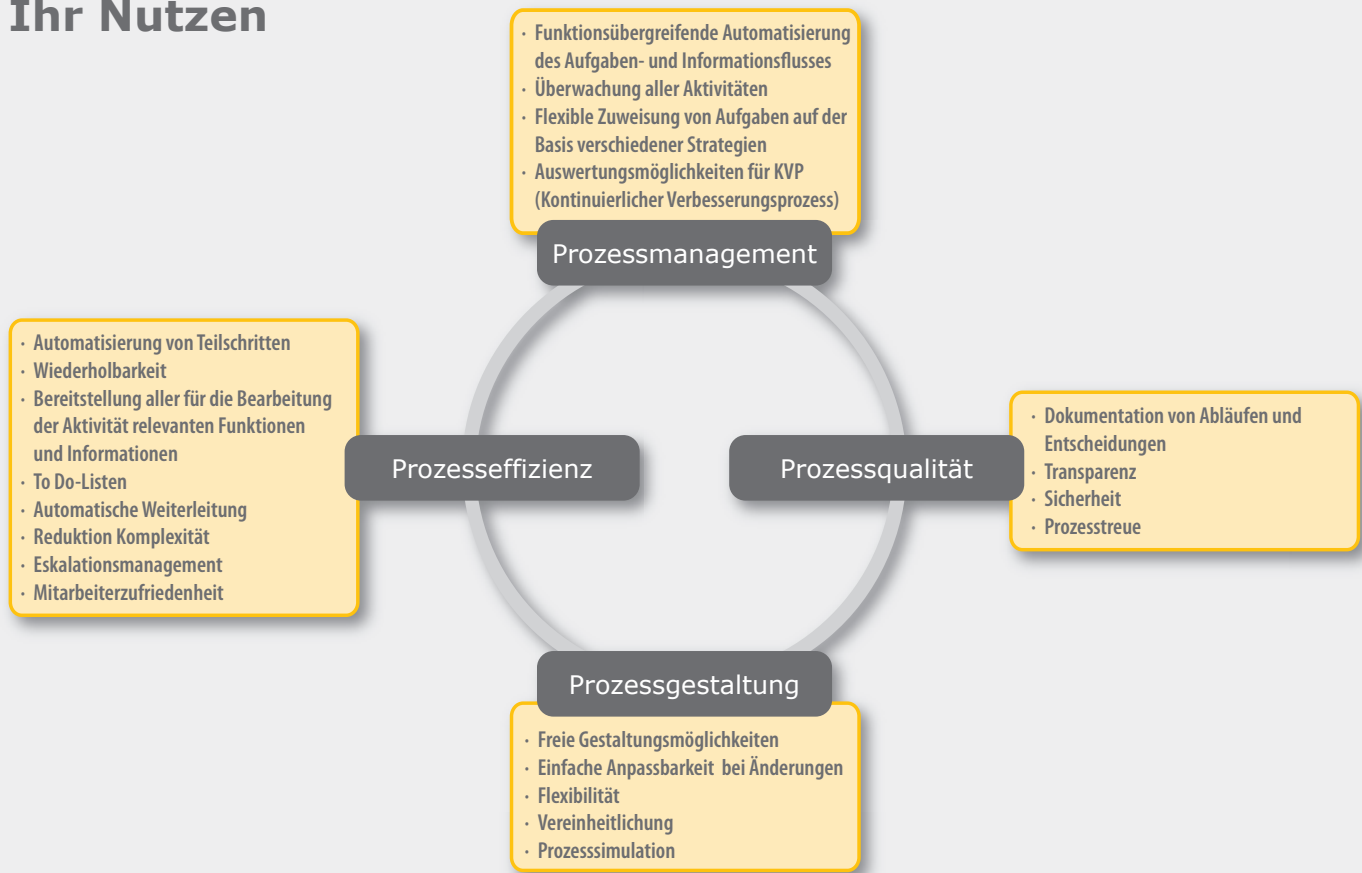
Ihr Nutzen

· Funktionsübergreifende Automatisierung des Aufgaben- und Informationsflusses
· Überwachung aller Aktivitäten
· Flexible Zuweisung von Aufgaben auf der Basis verschiedener Strategien
· Auswertungsmöglichkeiten für KVP (Kontinuierlicher Verbesserungsprozess)

Prozessmanagement

· Automatisierung von Teilschritten
· Wiederholbarkeit
· Bereitstellung aller für die Bearbeitung der Aktivität relevanten Funktionen und Informationen
· To Do-Listen
· Automatische Weiterleitung
· Reduktion Komplexität
· Eskalationsmanagement
· Mitarbeiterzufriedenheit

Prozesseffizienz

Prozessqualität

· Dokumentation von Abläufen und Entscheidungen
· Transparenz
· Sicherheit
· Prozesstreue

Prozessgestaltung

· Freie Gestaltungsmöglichkeiten
· Einfache Anpassbarkeit bei Änderungen
· Flexibilität
· Vereinheitlichung
· Prozesssimulation